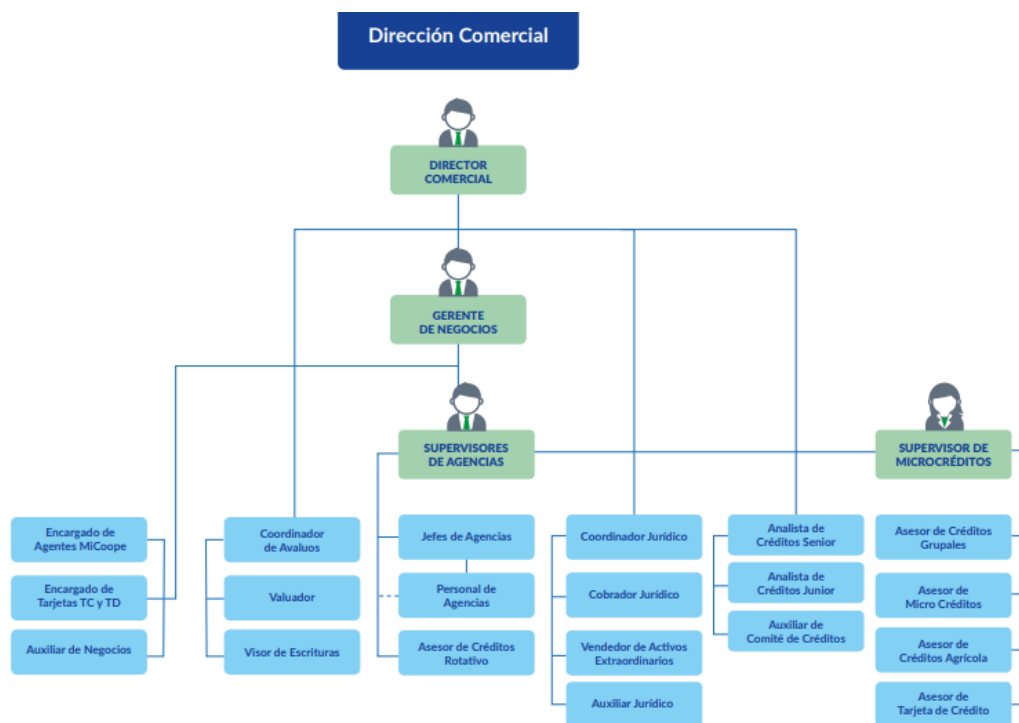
Dirección Comercial

DIRECTOR COMERCIAL

GERENTE DE NEGOCIOS

SUPERVISORES DE AGENCIAS

SUPERVISOR DE MICROCRÉDITOS

Encargado de Agentes MiCoope

Encargado de Tarjetas TC y TD

Auxiliar de Negocios

Coordinador de Avaluos

Valuador

Visor de Escrituras

Jefes de Agencias

Personal de Agencias

Asesor de Créditos Rotativo

Coordinador Jurídico

Cobrador Jurídico

Vendedor de Activos Extraordinarios

Auxiliar Jurídico

Analista de Créditos Senior

Analista de Créditos Junior

Auxiliar de Comité de Créditos

Asesor de Créditos Grupales

Asesor de Micro Créditos

Asesor de Créditos Agrícola

Asesor de Tarjeta de Crédito